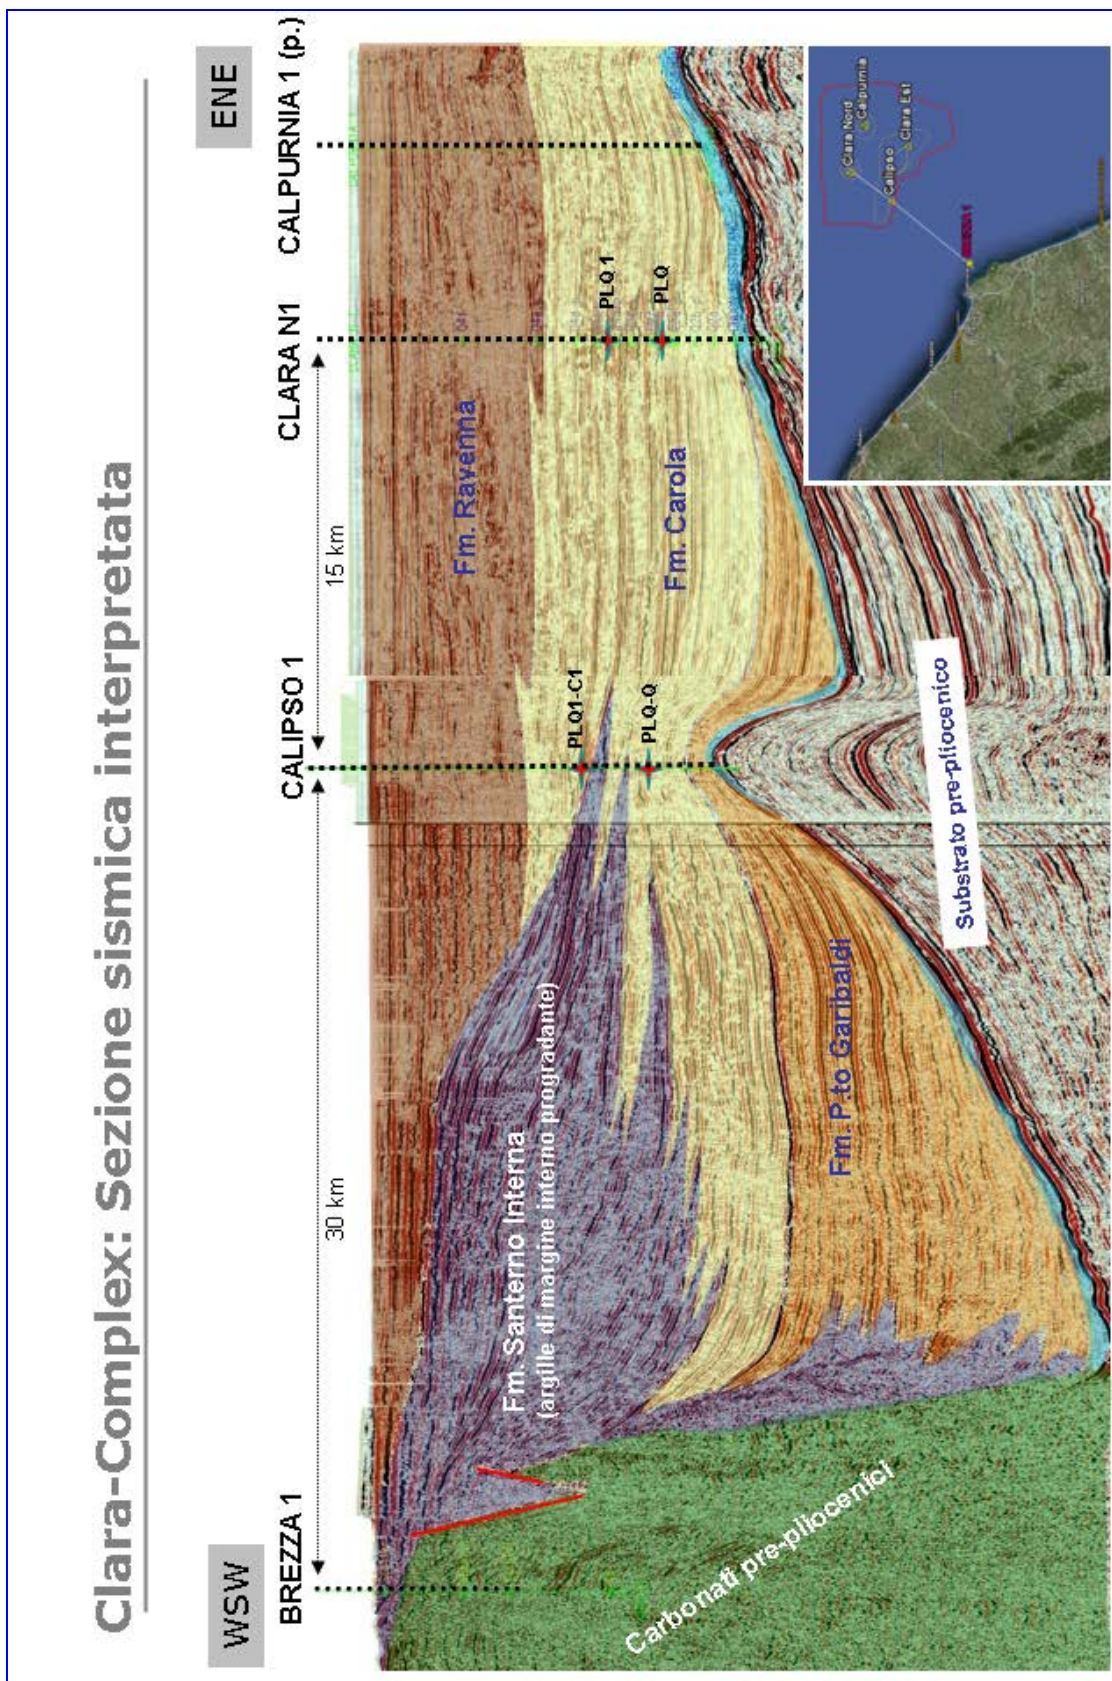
Clara-Complex: Sezione sismica interpretata

WSW

ENE

BREZZA 1

CALIPSO 1

CLARA N1

CALPURNIA 1 (p.)

30 km

15 km

PLQ1-C1

PLQ-Q

PLQ 1

PLQ

Fm. Ravenna

Fm. Carola

Fm. Santerno Interna
(argille di margine interno progradante)

Fm. P.to Garibaldi

Substrato pre-pliocenico

Carbonati pre-pliocenici

Clara Nord

Calpurnia

Clara Est

Calipso